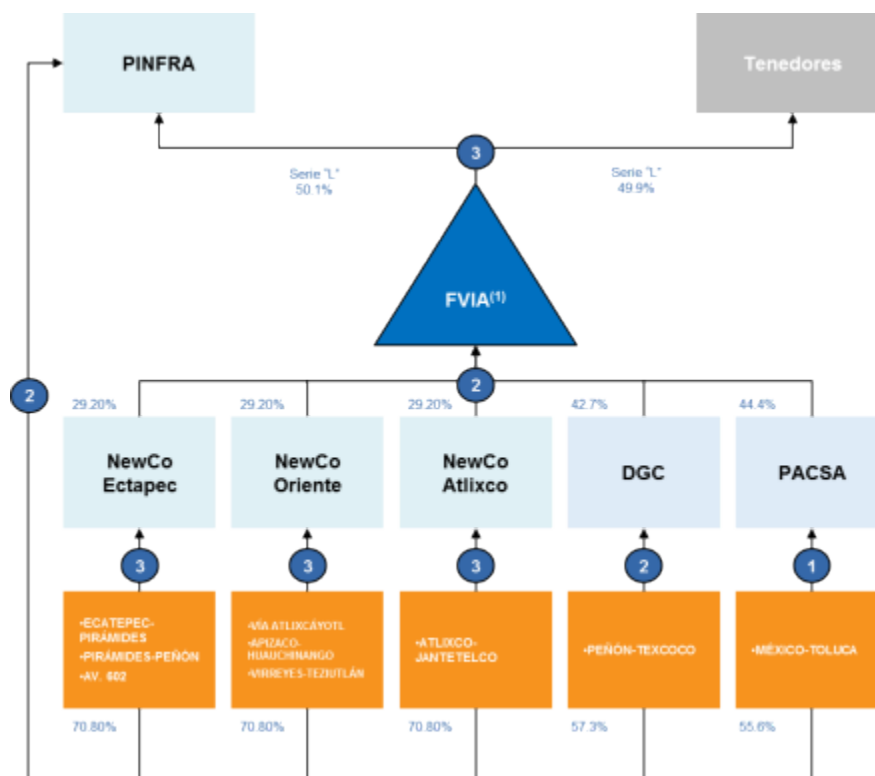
PINFRA

Tenedores

3

Serie "L"
50.1%

Serie "L"
49.9%

FVIA$^{(1)}$

2

2

29.20%

29.20%

29.20%

42.7%

44.4%

NewCo Ectapec

NewCo Oriente

NewCo Atlixco

DGC

PACSA

3

3

3

2

1

•ECATEPEC-PIRÁMIDES
•PIRÁMIDES-PEÑON
•AV. 602

•VÍA ATLIXCÁYOTL
•APIZACO-HUAUCHINANGO
•VIRREYES-TEZIUTLÁN

•ATLIXCO-JANTETELCO

•PEÑON-TEXCOCO

•MÉXICO-TOLUCA

70.80%

70.80%

70.80%

57.3%

55.6%